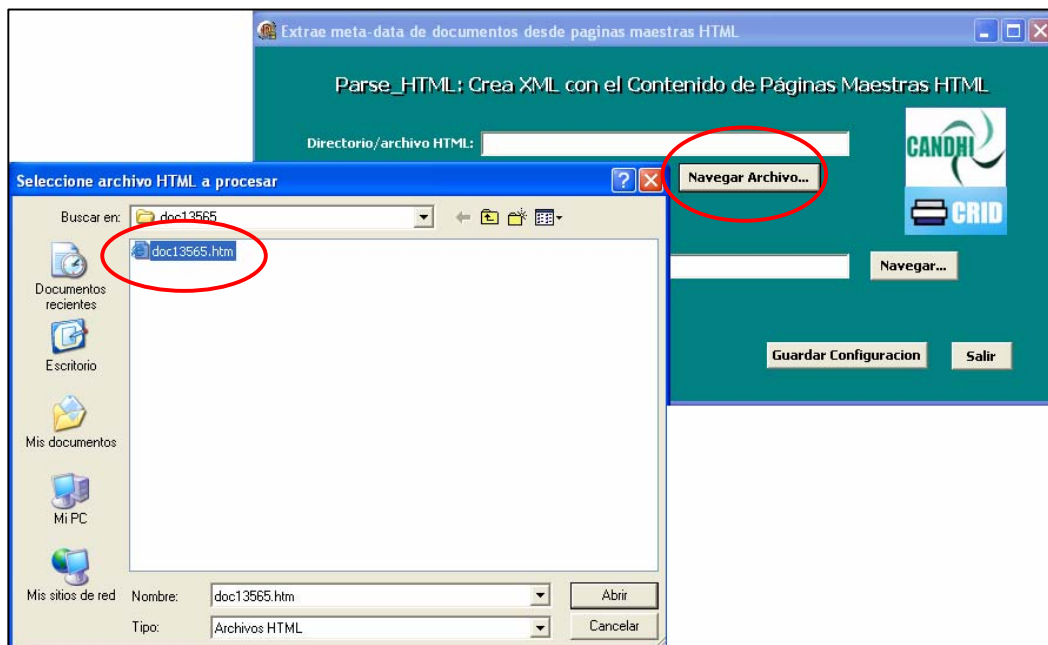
Extrae meta-data de documentos desde paginas maestras HTML

Parse_HTML: Crea XML con el Contenido de Páginas Maestras HTML

Directorio/archivo HTML:

CANDHI

CRID

Navegar Archivo...

Navegar...

Guardar Configuracion

Salir

Seleccione archivo HTML a procesar

Buscar en: doc13565

doc13565.htm

Documentos recientes

Escritorio

Mis documentos

Mi PC

Mis sitios de red

Nombre: doc13565.htm

Tipo: Archivos HTML

Abrir

Cancelar